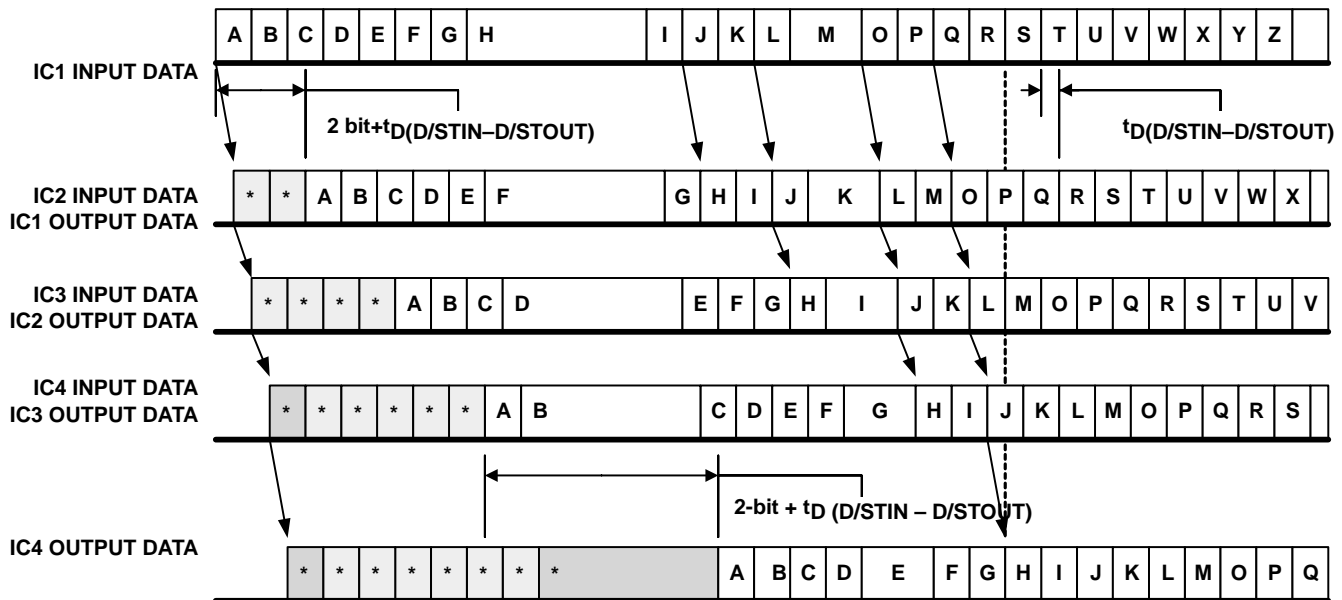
| A | B | C | D | E | F | G | H | I | J | K | L | M | O | P | Q | R | S | T | U | V | W | X | Y | Z |
|---|---|---|---|---|---|---|---|---|---|---|---|---|---|---|---|---|---|---|---|---|---|---|---|---|

IC1 INPUT DATA

2 bit+t$_{D(D/STIN–D/STOUT)}$

t$_{D(D/STIN–D/STOUT)}$

IC2 INPUT DATA
IC1 OUTPUT DATA

| * | * | A | B | C | D | E | F | G | H | I | J | K | L | M | O | P | Q | R | S | T | U | V | W | X |
|---|---|---|---|---|---|---|---|---|---|---|---|---|---|---|---|---|---|---|---|---|---|---|---|---|

IC3 INPUT DATA
IC2 OUTPUT DATA

| * | * | * | * | A | B | C | D | E | F | G | H | I | J | K | L | M | O | P | Q | R | S | T | U | V |
|---|---|---|---|---|---|---|---|---|---|---|---|---|---|---|---|---|---|---|---|---|---|---|---|---|

IC4 INPUT DATA
IC3 OUTPUT DATA

| * | * | * | * | * | * | A | B | C | D | E | F | G | H | I | J | K | L | M | O | P | Q | R | S |
|---|---|---|---|---|---|---|---|---|---|---|---|---|---|---|---|---|---|---|---|---|---|---|---|

2-bit + t$_{D}$ (D/STIN – D/STOUT)

IC4 OUTPUT DATA

| * | * | * | * | * | * | * | * | A | B | C | D | E | F | G | H | I | J | K | L | M | O | P | Q |
|---|---|---|---|---|---|---|---|---|---|---|---|---|---|---|---|---|---|---|---|---|---|---|---|